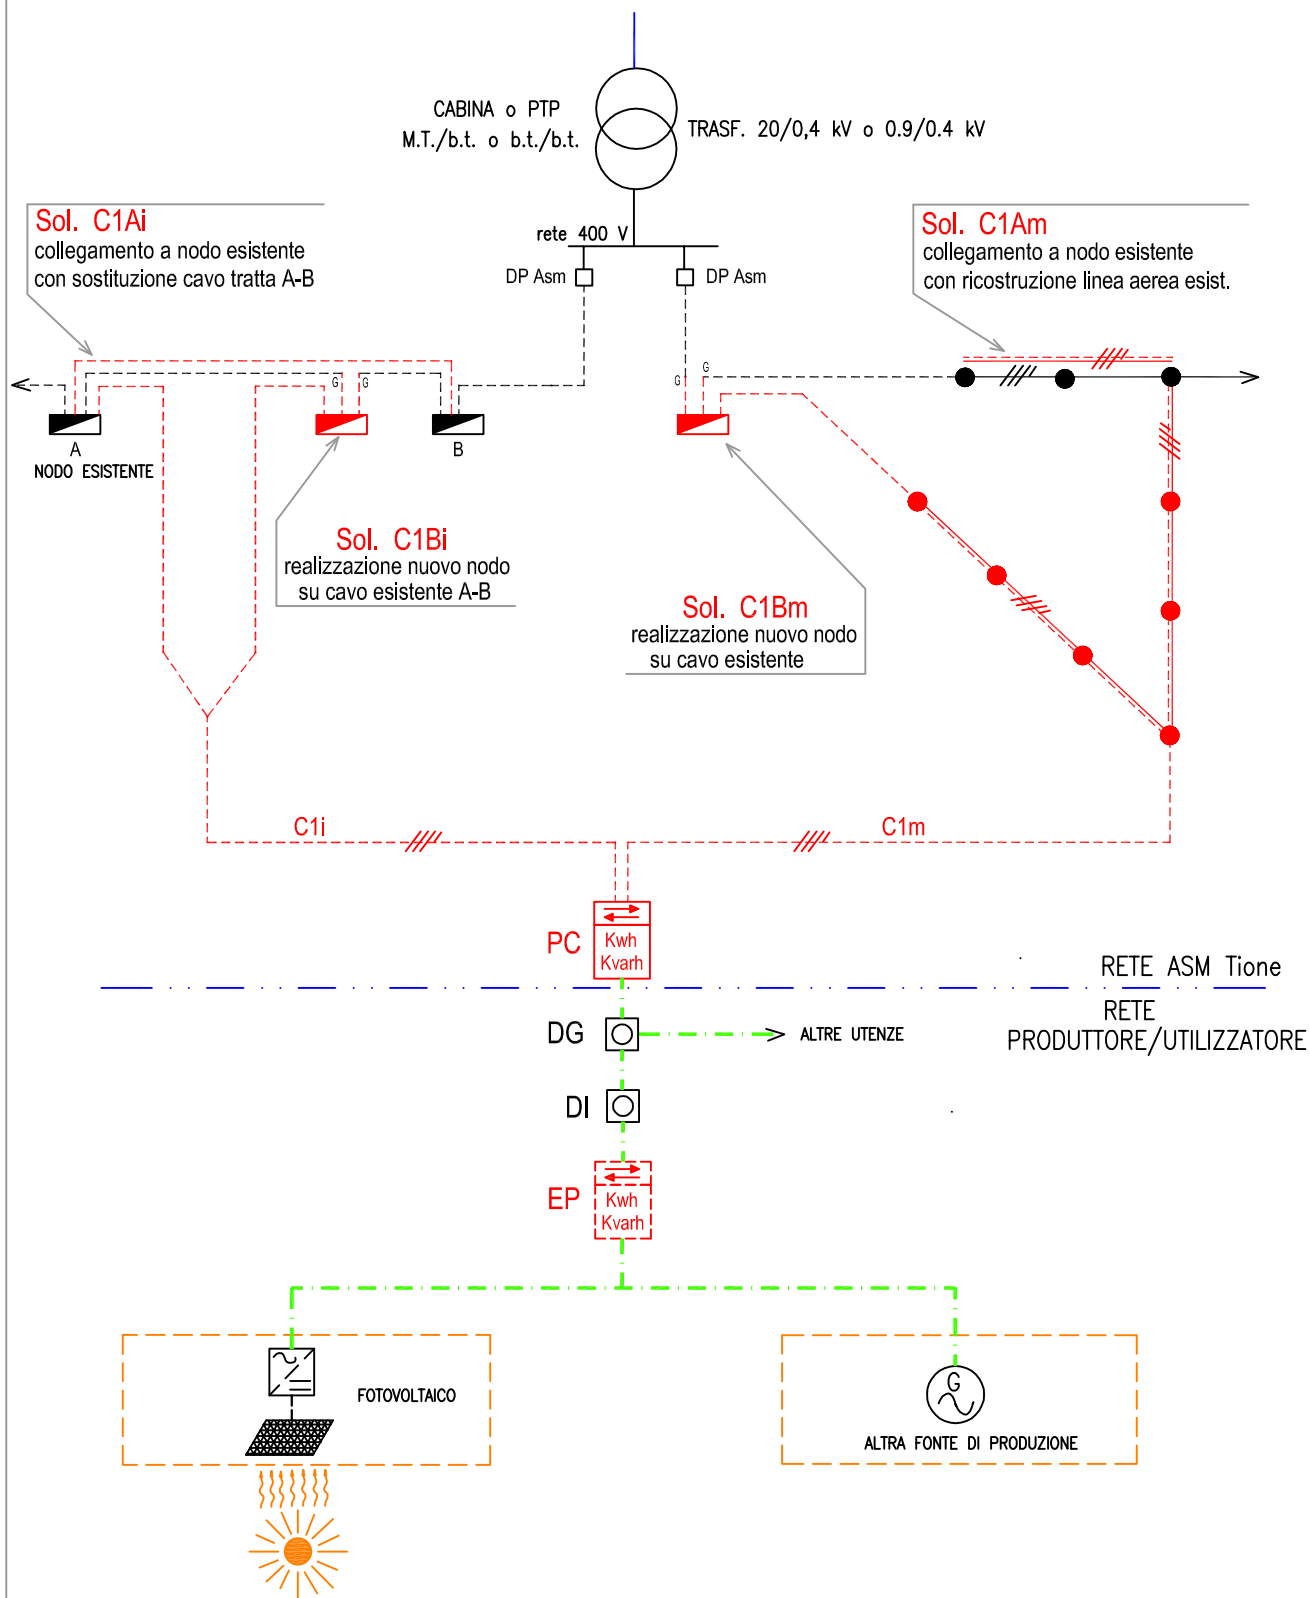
CABINA o PTP
M.T./b.t. o b.t./b.t.

TRASF. 20/0,4 kV o 0.9/0.4 kV

rete 400 V

DP Asm

DP Asm

Sol. C1Ai
collegamento a nodo esistente
con sostituzione cavo tratta A-B

Sol. C1Am
collegamento a nodo esistente
con ricostruzione linea aerea esist.

G G

G G

A
NODO ESISTENTE

B

Sol. C1Bi
realizzazione nuovo nodo
su cavo esistente A-B

Sol. C1Bm
realizzazione nuovo nodo
su cavo esistente

C1i

C1m

PC

Kwh
Kvarh

RETE ASM Tione

RETE
PRODUTTORE/UTILIZZATORE

DG

ALTRE UTENZE

DI

EP

Kwh
Kvarh

FOTOVOLTAICO

G

ALTRA FONTE DI PRODUZIONE